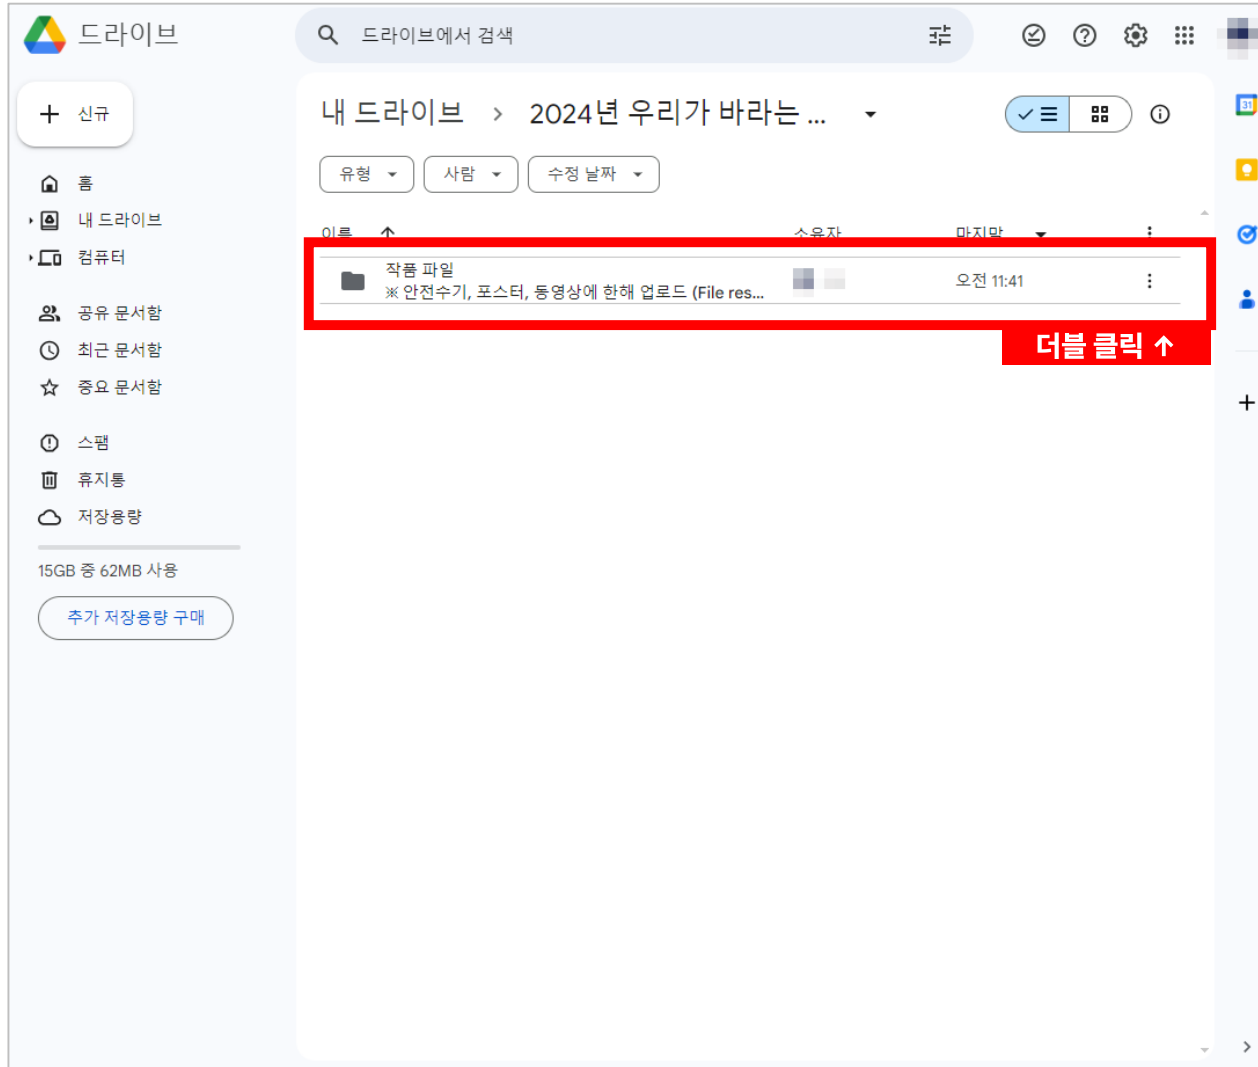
드라이브

드라이브에서 검색

신규

홈

내 드라이브

컴퓨터

공유 문서함

최근 문서함

중요 문서함

스팸

휴지통

저장용량

15GB 중 62MB 사용

추가 저장용량 구매

내 드라이브 › 2024년 우리가 바라는 ...

유형 사람 수정 날짜

이름 ↑ 소유자 마지막

작품 파일
※ 안전수기, 포스터, 동영상에 한해 업로드 (File res...

오전 11:41

더블 클릭 ↑

31